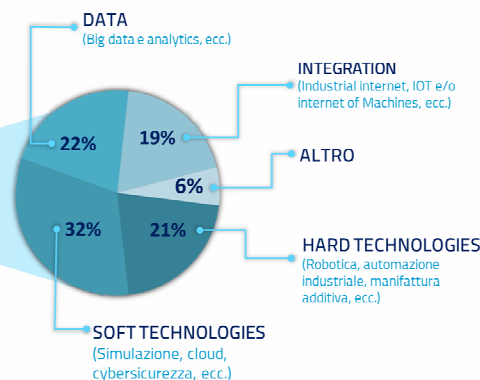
DATA
(Big data e analytics, ecc.)

INTEGRATION
(Industrial internet, IOT e/o internet of Machines, ecc.)

ALTRO

HARD TECHNOLOGIES
(Robotica, automazione industriale, manifattura additiva, ecc.)

SOFT TECHNOLOGIES
(Simulazione, cloud, cybersicurezza, ecc.)

22%

19%

6%

21%

32%